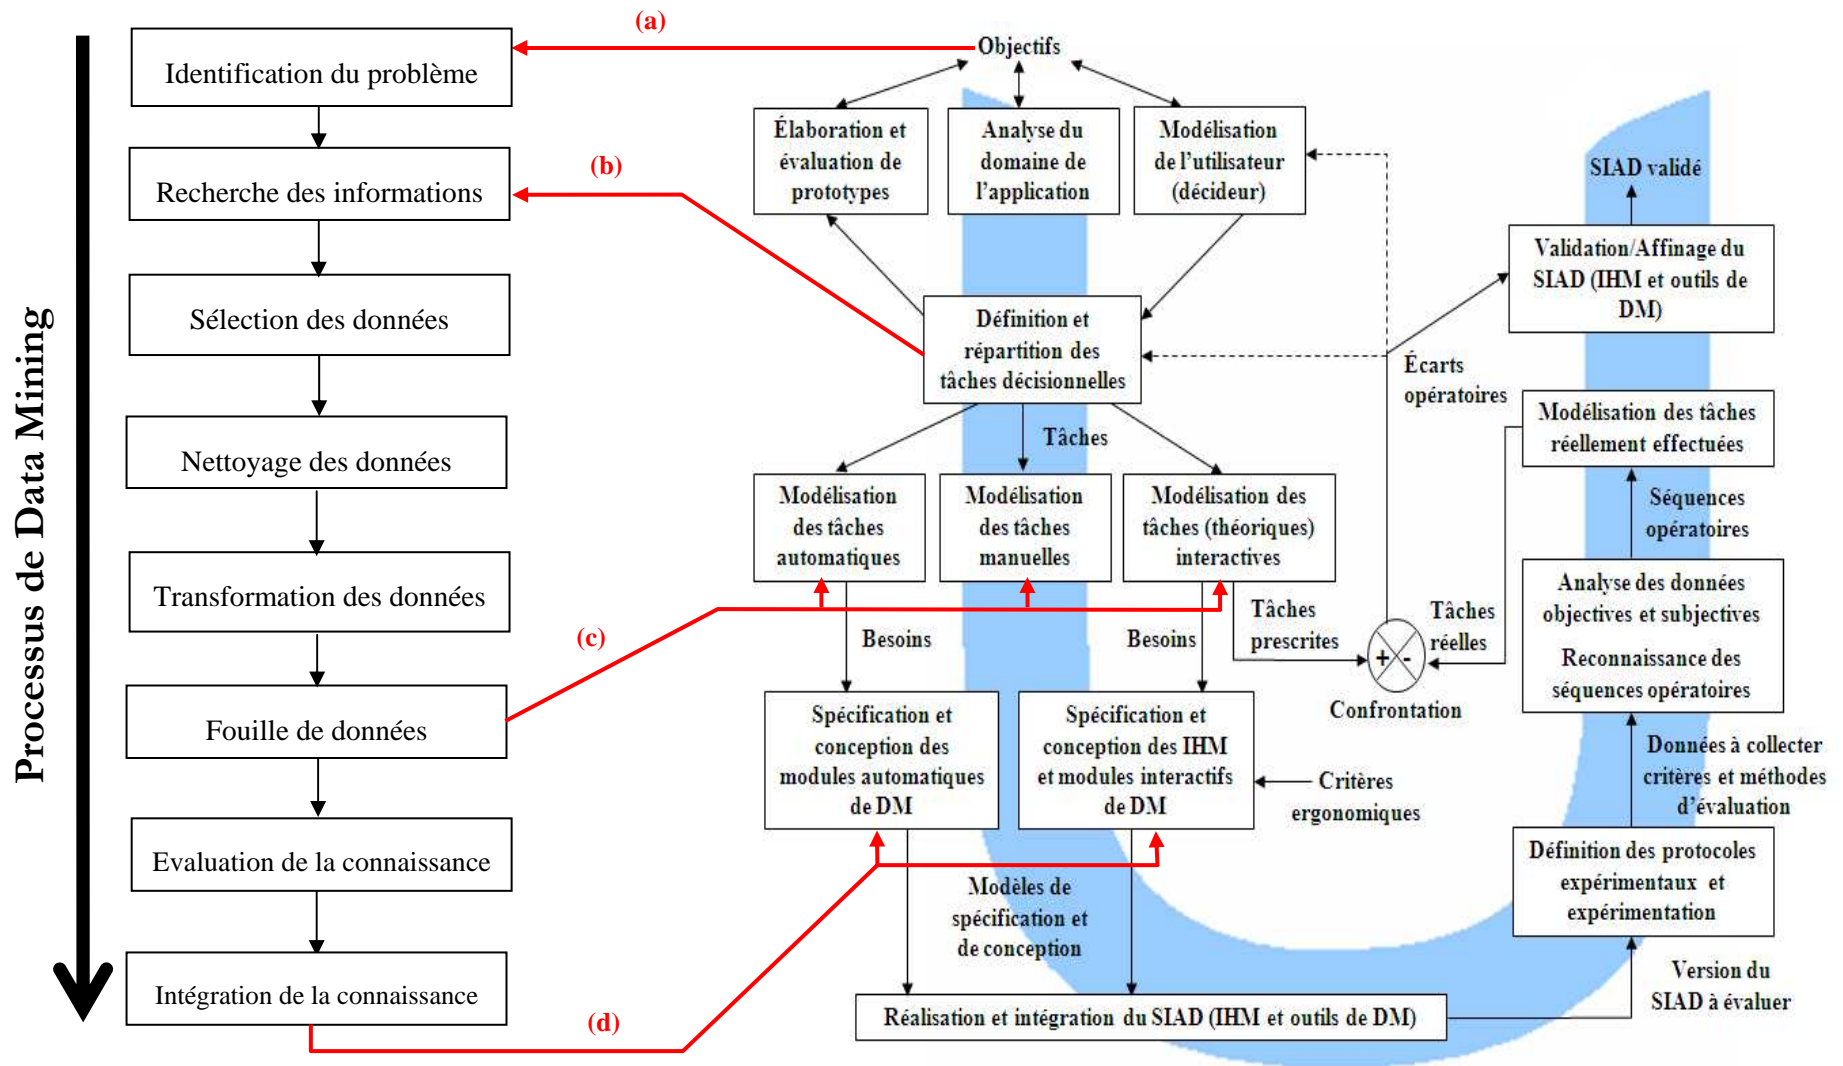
Processus de Data Mining

Identification du problème

Recherche des informations

Sélection des données

Nettoyage des données

Transformation des données

Fouille de données

Evaluation de la connaissance

Intégration de la connaissance

(a)

(b)

(c)

(d)

Objectifs

Élaboration et évaluation de prototypes

Analyse du domaine de l'application

Modélisation de l'utilisateur (décideur)

SIAD validé

Validation/Affinage du SIAD (IHM et outils de DM)

Définition et répartition des tâches décisionnelles

Écarts opératoires

Tâches

Modélisation des tâches réellement effectuées

Séquences opératoires

Modélisation des tâches automatiques

Modélisation des tâches manuelles

Modélisation des tâches (théoriques) interactives

Tâches prescrites

Tâches réelles

Analyse des données objectives et subjectives

Reconnaissance des séquences opératoires

Besoins

Besoins

Confrontation

Spécification et conception des modules automatiques de DM

Spécification et conception des IHM et modules interactifs de DM

Critères ergonomiques

Données à collecter critères et méthodes d'évaluation

Définition des protocoles expérimentaux et expérimentation

Modèles de spécification et de conception

Version du SIAD à évaluer

Réalisation et intégration du SIAD (IHM et outils de DM)